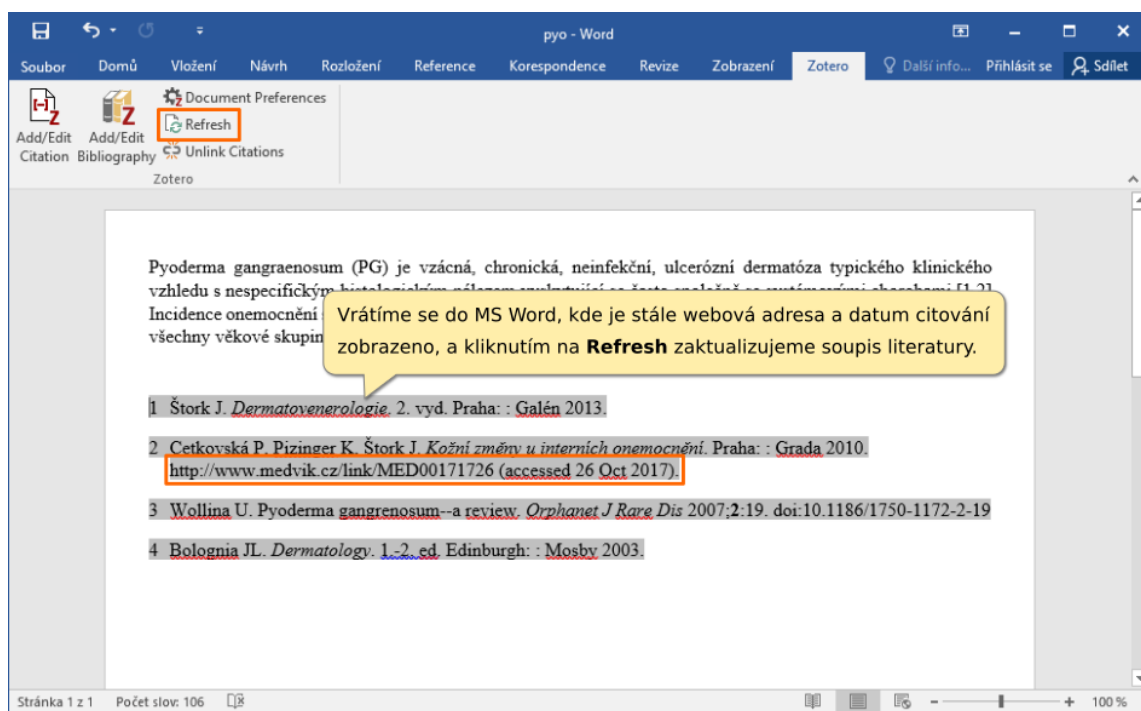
pyo - Word

Soubor Domů Vložení Návrh Rozložení Reference Korespondence Revize Zobrazení Zotero Další info... Přihlásit se Sdílet

Add/Edit Citation Add/Edit Bibliography Document Preferences Refresh Unlink Citations
Zotero

Pyoderma gangraenosum (PG) je vzácná, chronická, neinfekční, ulcerózní dermatóza typického klinického vzhledu s nespecifickým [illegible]
Incidence onemocnění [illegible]
všechny věkové skupin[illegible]

Vrátíme se do MS Word, kde je stále webová adresa a datum citování zobrazeno, a kliknutím na **Refresh** zaktualizujeme soupis literatury.

1 Štork J. *Dermatovenerologie*. 2. vyd. Praha: : Galén 2013.

2 Cetkovská P, Pizinger K, Štork J. *Kožní změny u interních onemocnění*. Praha: : Grada 2010. http://www.medvik.cz/link/MED00171726 (accessed 26 Oct 2017).

3 Wollina U. Pyoderma gangrenosum--a review. *Orphanet J Rare Dis* 2007;**2**:19. doi:10.1186/1750-1172-2-19

4 Bolognia JL. *Dermatology*. 1.-2. ed. Edinburgh: : Mosby 2003.

Stránka 1 z 1 Počet slov: 106 100 %